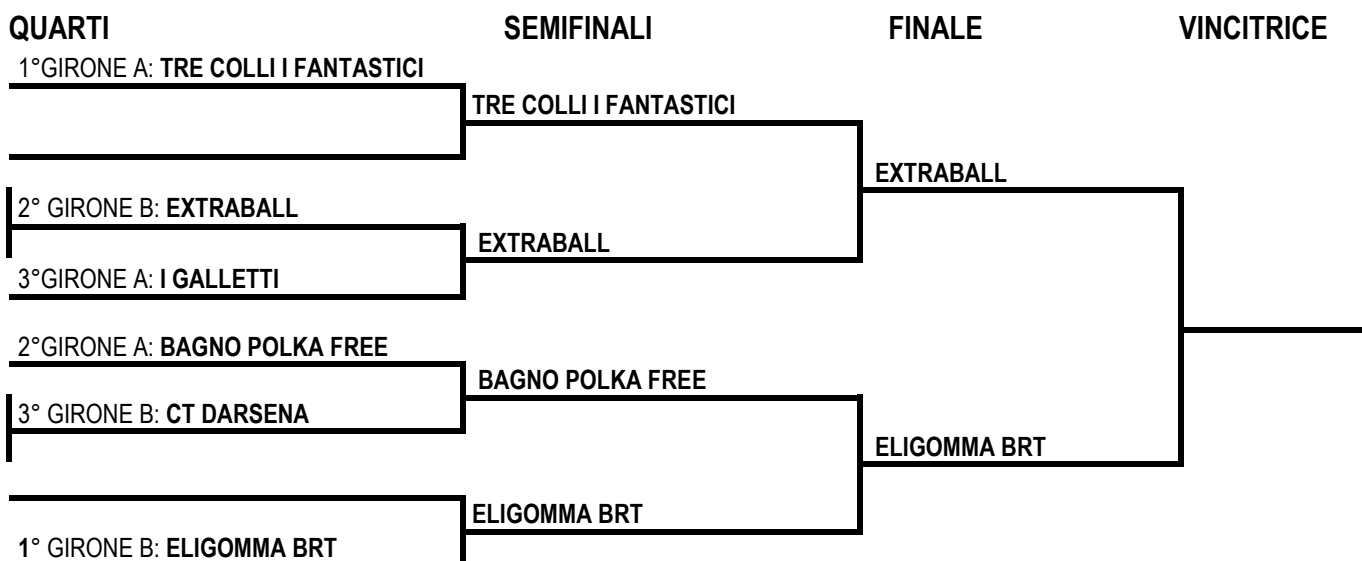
QUARTI SEMIFINALI FINALE VINCITRICE

1°GIRONE A: TRE COLLI I FANTASTICI

TRE COLLI I FANTASTICI

EXTRABALL

2° GIRONE B: EXTRABALL

EXTRABALL

3°GIRONE A: I GALLETTI

2°GIRONE A: BAGNO POLKA FREE

BAGNO POLKA FREE

3° GIRONE B: CT DARSENA

ELIGOMMA BRT

ELIGOMMA BRT

1° GIRONE B: ELIGOMMA BRT